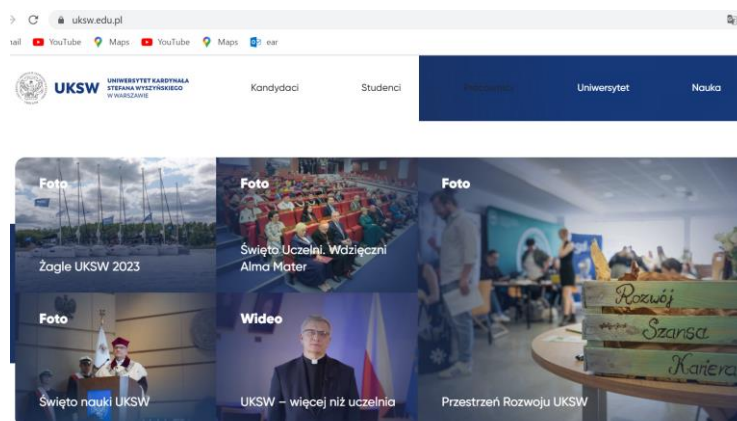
uksw.edu.pl

nail YouTube Maps YouTube Maps ear

UKSW UNIWERSYTET KARDYNAŁA STEFANA WYSZYŃSKIEGO W WARSZAWIE

Kandydaci Studenci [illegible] Uniwersytet Nauka

Foto
Żagle UKSW 2023

Foto
Święto Uczelni. Wdzięczni Alma Mater

Foto
Przestrzeń Rozwoju UKSW

Rozwój
Szansa
Kariera

Foto
Święto nauki UKSW

Wideo
UKSW – więcej niż uczelnia